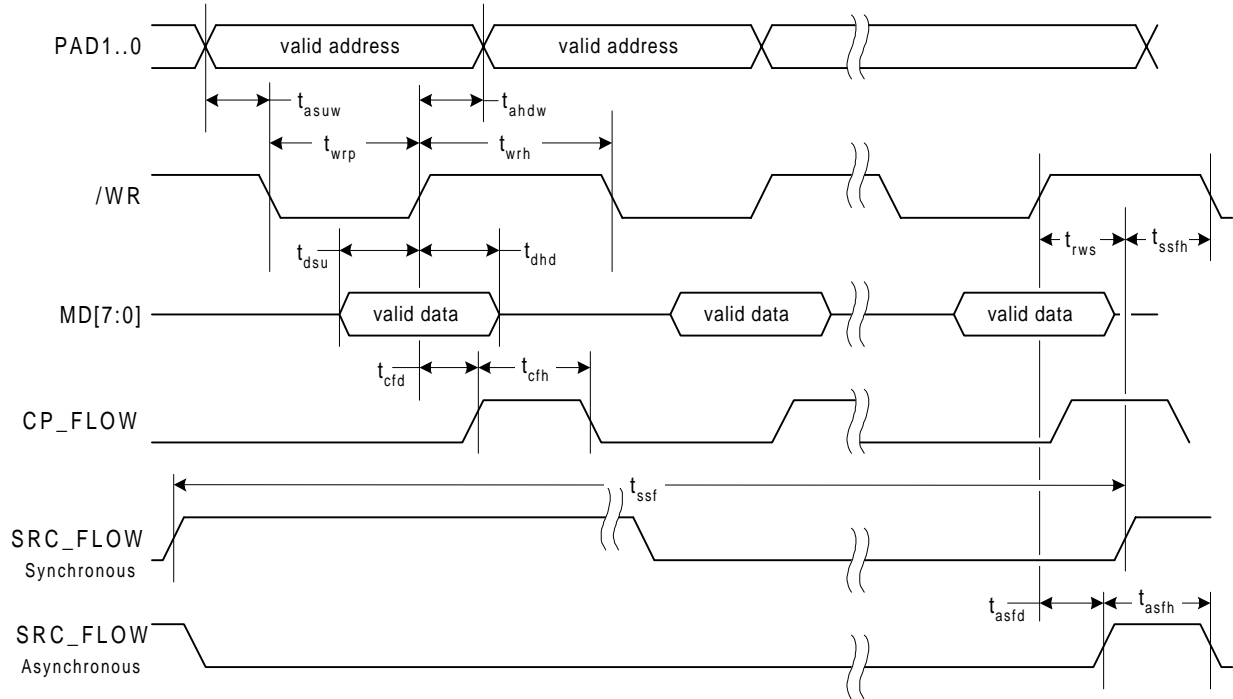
PAD1..0
valid address
valid address
$t_{asuw}$
$t_{ahdw}$
$t_{wrp}$
$t_{wrh}$
/WR
$t_{dsu}$
$t_{dhd}$
$t_{rws}$
$t_{ssfh}$
MD[7:0]
valid data
valid data
valid data
$t_{cfd}$
$t_{cfh}$
CP_FLOW
$t_{ssf}$
SRC_FLOW
Synchronous
$t_{asfd}$
$t_{asfh}$
SRC_FLOW
Asynchronous